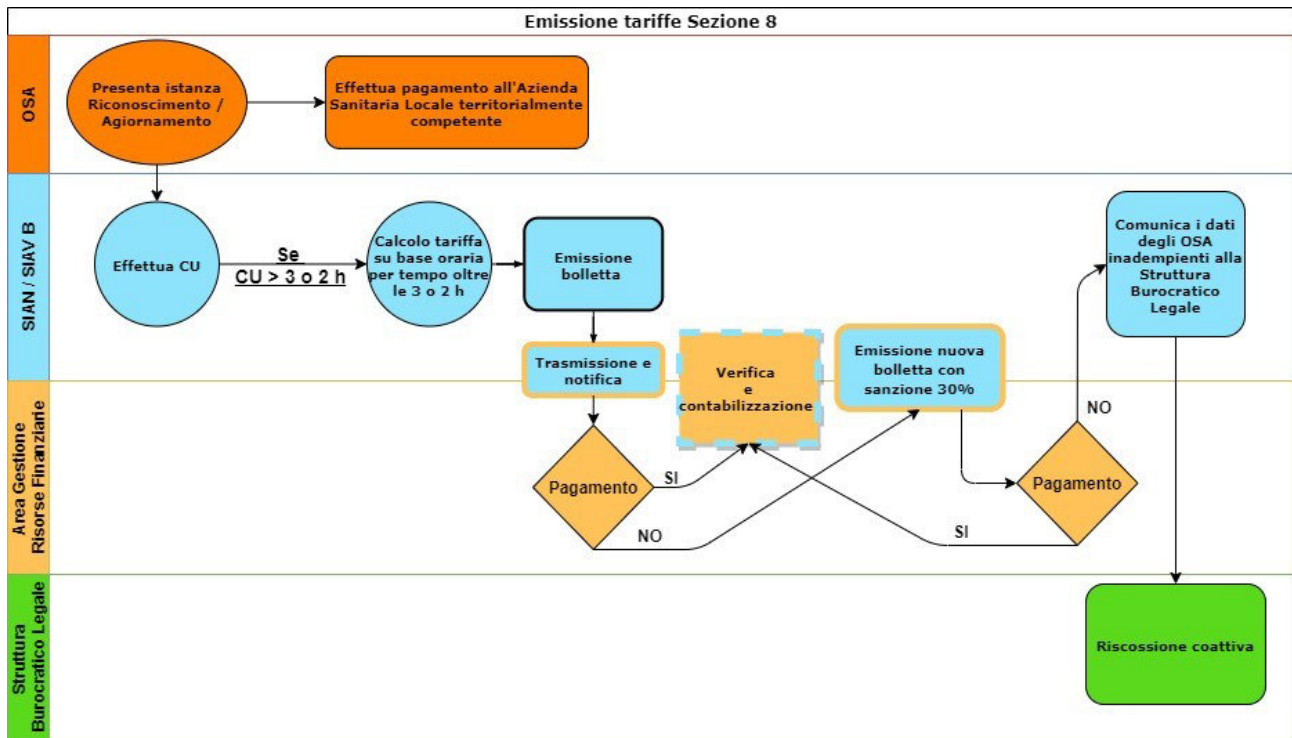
Emissione tariffe Sezione 8

OSA

Presenta istanza Riconoscimento / Agiornamento

Effettua pagamento all'Azienda Sanitaria Locale territorialmente competente

SIAN / SIAV B

Effettua CU

Se
CU > 3 o 2 h

Calcolo tariffa su base oraria per tempo oltre le 3 o 2 h

Emissione bolletta

Comunica i dati degli OSA inadempienti alla Struttura Burocratico Legale

Trasmissione e notifica

Verifica e contabilizzazione

Emissione nuova bolletta con sanzione 30%

NO

Area Gestione Risorse Finanziarie

Pagamento

SI

NO

Pagamento

SI

Struttura Burocratico Legale

Riscossione coattiva